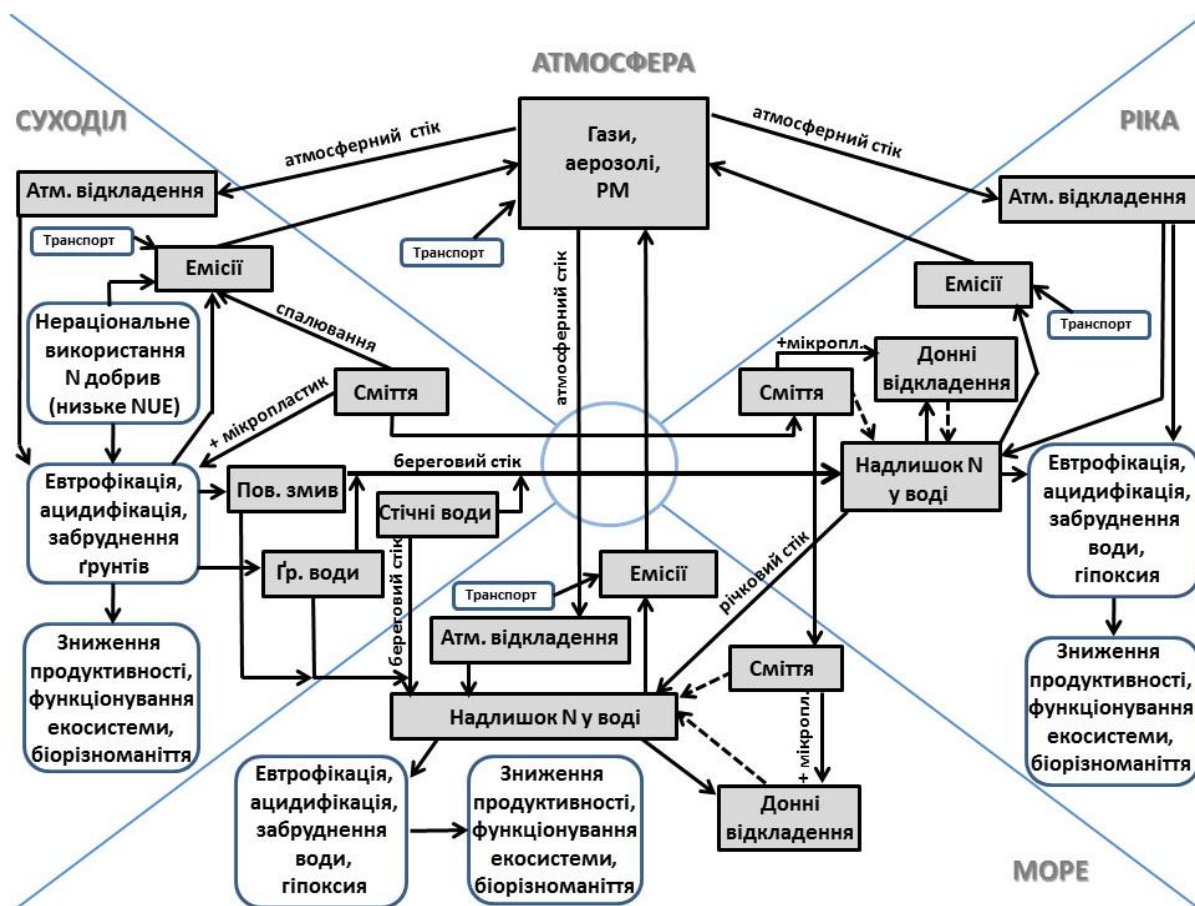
АТМОСФЕРА

СУХОДІЛ

РІКА

Гази, аерозолі, PM

атмосферний стік

атмосферний стік

Атм. відкладення

Атм. відкладення

Транспорт

Емісії

Транспорт

Емісії

Транспорт

Нераціональне використання N добрив (низьке NUE)

спалювання

атмосферний стік

+мікропл.

Донні відкладення

Сміття

Сміття

+ мікропластик

береговий стік

Надлишок N у воді

Евтрофікація, ацидифікація, забруднення ґрунтів

Пов. змив

Стічні води

Евтрофікація, ацидифікація, забруднення води, гіпоксія

Ґр. води

береговий стік

Транспорт

Емісії

річковий стік

Атм. відкладення

Зниження продуктивності, функціонування екосистеми, біорізноманіття

Сміття

Зниження продуктивності, функціонування екосистеми, біорізноманіття

Надлишок N у воді

+ мікропл.

Евтрофікація, ацидифікація, забруднення води, гіпоксія

Зниження продуктивності, функціонування екосистеми, біорізноманіття

Донні відкладення

МОРЕ